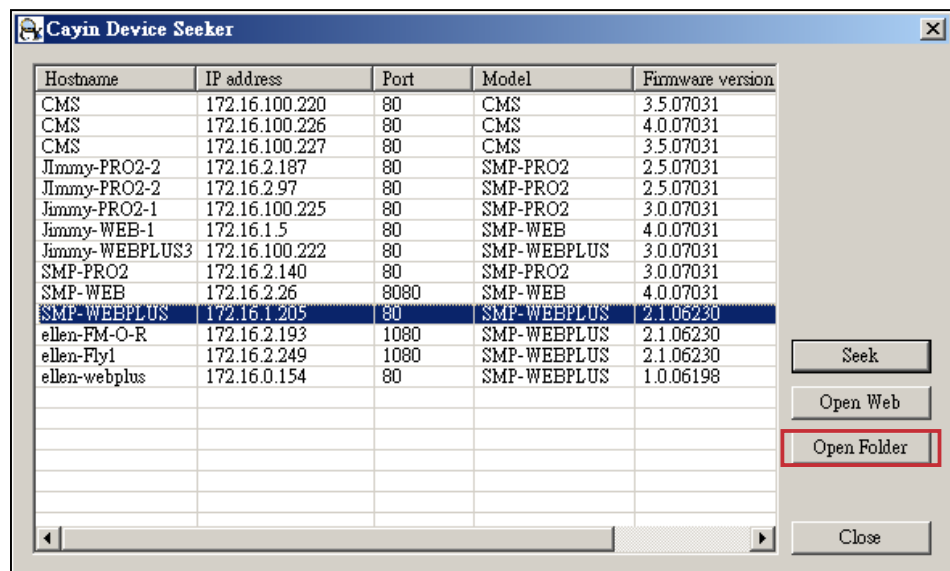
Cayin Device Seeker

| Hostname | IP address | Port | Model | Firmware version |
|---|---|---|---|---|
| CMS | 172.16.100.220 | 80 | CMS | 3.5.07031 |
| CMS | 172.16.100.226 | 80 | CMS | 4.0.07031 |
| CMS | 172.16.100.227 | 80 | CMS | 3.5.07031 |
| JImmy-PRO2-2 | 172.16.2.187 | 80 | SMP-PRO2 | 2.5.07031 |
| JImmy-PRO2-2 | 172.16.2.97 | 80 | SMP-PRO2 | 2.5.07031 |
| Jimmy-PRO2-1 | 172.16.100.225 | 80 | SMP-PRO2 | 3.0.07031 |
| Jimmy-WEB-1 | 172.16.1.5 | 80 | SMP-WEB | 4.0.07031 |
| Jimmy-WEBPLUS3 | 172.16.100.222 | 80 | SMP-WEBPLUS | 3.0.07031 |
| SMP-PRO2 | 172.16.2.140 | 80 | SMP-PRO2 | 3.0.07031 |
| SMP-WEB | 172.16.2.26 | 8080 | SMP-WEB | 4.0.07031 |
| SMP-WEBPLUS | 172.16.1.205 | 80 | SMP-WEBPLUS | 2.1.06230 |
| ellen-FM-O-R | 172.16.2.193 | 1080 | SMP-WEBPLUS | 2.1.06230 |
| ellen-Fly1 | 172.16.2.249 | 1080 | SMP-WEBPLUS | 2.1.06230 |
| ellen-webplus | 172.16.0.154 | 80 | SMP-WEBPLUS | 1.0.06198 |

Seek
Open Web
Open Folder
Close